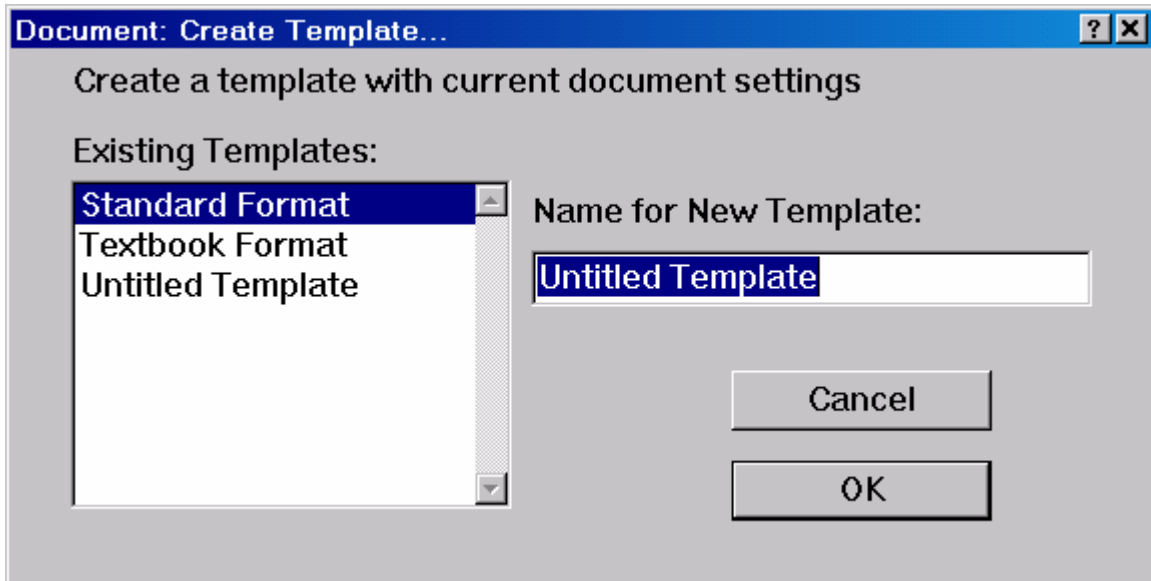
Document: Create Template...

?

Create a template with current document settings

Existing Templates:

Standard Format
Textbook Format
Untitled Template

Name for New Template:

Untitled Template

Cancel

OK